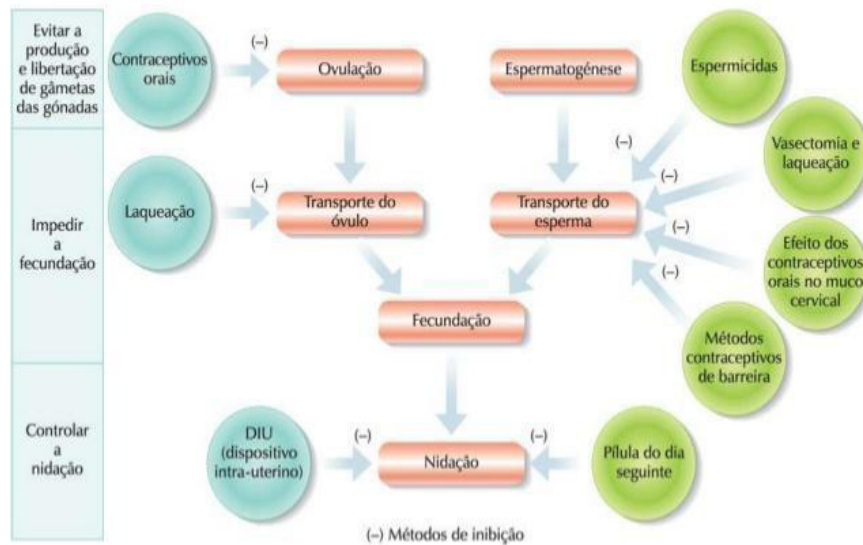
Evitar a produção e libertação de gâmetas das gónadas

Impedir a fecundação

Controlar a nidação

Contraceptivos orais

(–)

Ovulação

Espermatogénese

Espermicidas

(–)

Vasectomia e laqueação

(–)

Laqueação

(–)

Transporte do óvulo

Transporte do esperma

(–)

Efeito dos contraceptivos orais no muco cervical

(–)

Fecundação

Métodos contraceptivos de barreira

DIU (dispositivo intra-uterino)

(–)

Nidação

(–)

Pílula do dia seguinte

(–) Métodos de inibição